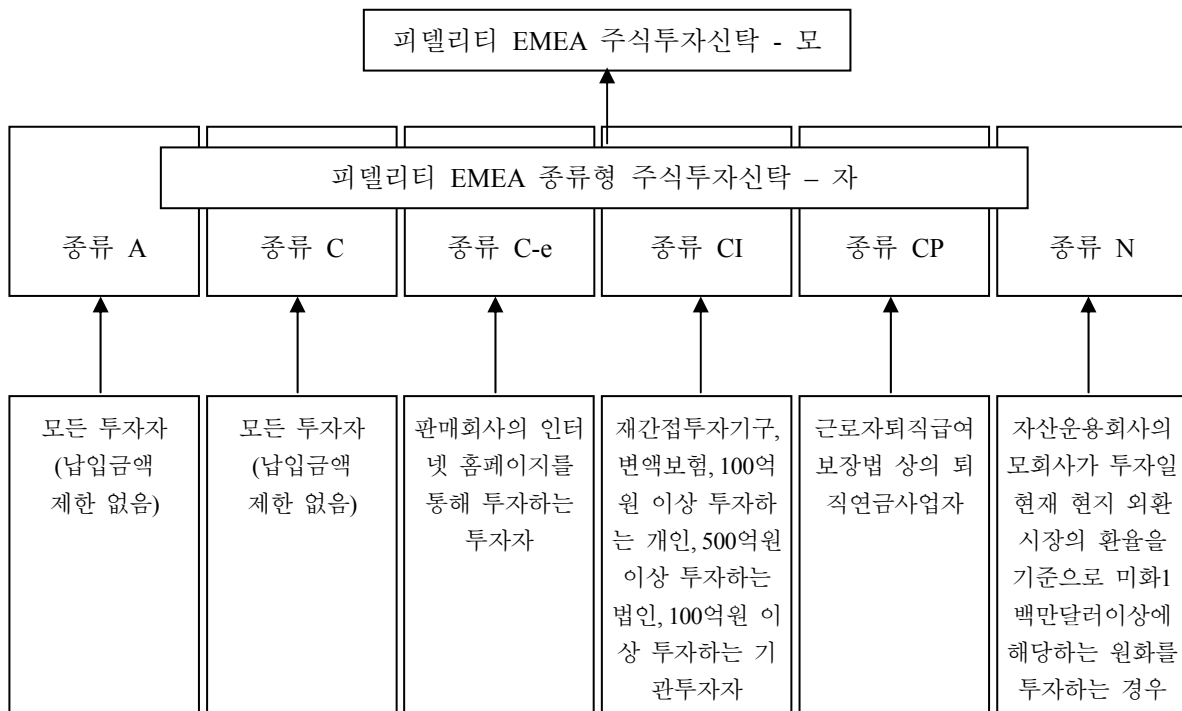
피델리티 EMEA 주식투자신탁 - 모

피델리티 EMEA 종류형 주식투자신탁 – 자

종류 A

종류 C

종류 C-e

종류 CI

종류 CP

종류 N

모든 투자자 (납입금액 제한 없음)

모든 투자자 (납입금액 제한 없음)

판매회사의 인터넷 홈페이지를 통해 투자하는 투자자

재간접투자기구, 변액보험, 100억원 이상 투자하는 개인, 500억원 이상 투자하는 법인, 100억원 이상 투자하는 기관투자자

근로자퇴직급여 보장법 상의 퇴직연금사업자

자산운용회사의 모회사가 투자일 현재 현지 외환시장의 환율을 기준으로 미화1 백만달러이상에 해당하는 원화를 투자하는 경우